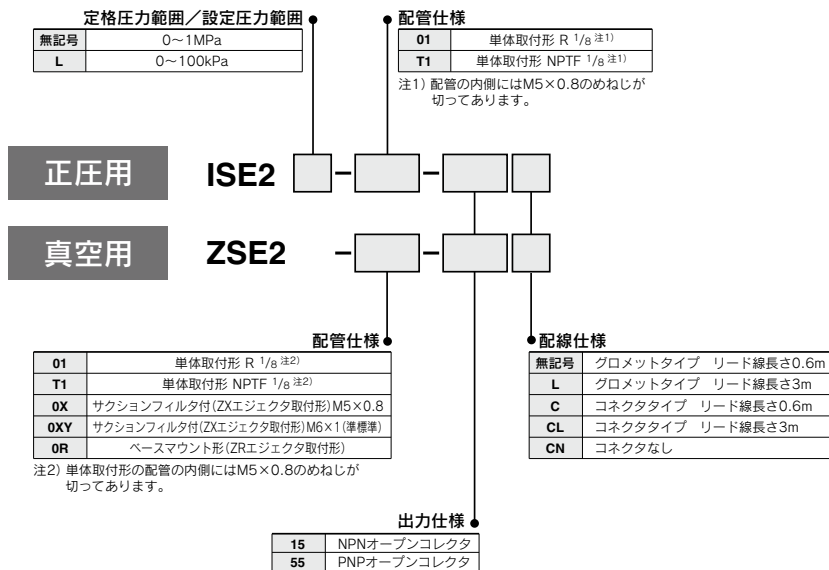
定格圧力範囲／設定圧力範囲

| 無記号 | 0〜1MPa |
|---|---|
| L | 0〜100kPa |

配管仕様

| 01 | 単体取付形 R 1/8 注1) |
|---|---|
| T1 | 単体取付形 NPTF 1/8 注1) |

注1) 配管の内側にはM5×0.8のめねじが切ってあります。

正圧用 ISE2 □ − □ − □ □

真空用 ZSE2 − □ − □ □

配管仕様

| 01 | 単体取付形 R 1/8 注2) |
|---|---|
| T1 | 単体取付形 NPTF 1/8 注2) |
| 0X | サクションフィルタ付(ZXエジェクタ取付形)M5×0.8 |
| 0XY | サクションフィルタ付(ZXエジェクタ取付形)M6×1(準標準) |
| 0R | ベースマウント形(ZRエジェクタ取付形) |

注2) 単体取付形の配管の内側にはM5×0.8のめねじが切ってあります。

配線仕様

| 無記号 | グロメットタイプ リード線長さ0.6m |
|---|---|
| L | グロメットタイプ リード線長さ3m |
| C | コネクタタイプ リード線長さ0.6m |
| CL | コネクタタイプ リード線長さ3m |
| CN | コネクタなし |

出力仕様

| 15 | NPNオープンコレクタ |
|---|---|
| 55 | PNPオープンコレクタ |